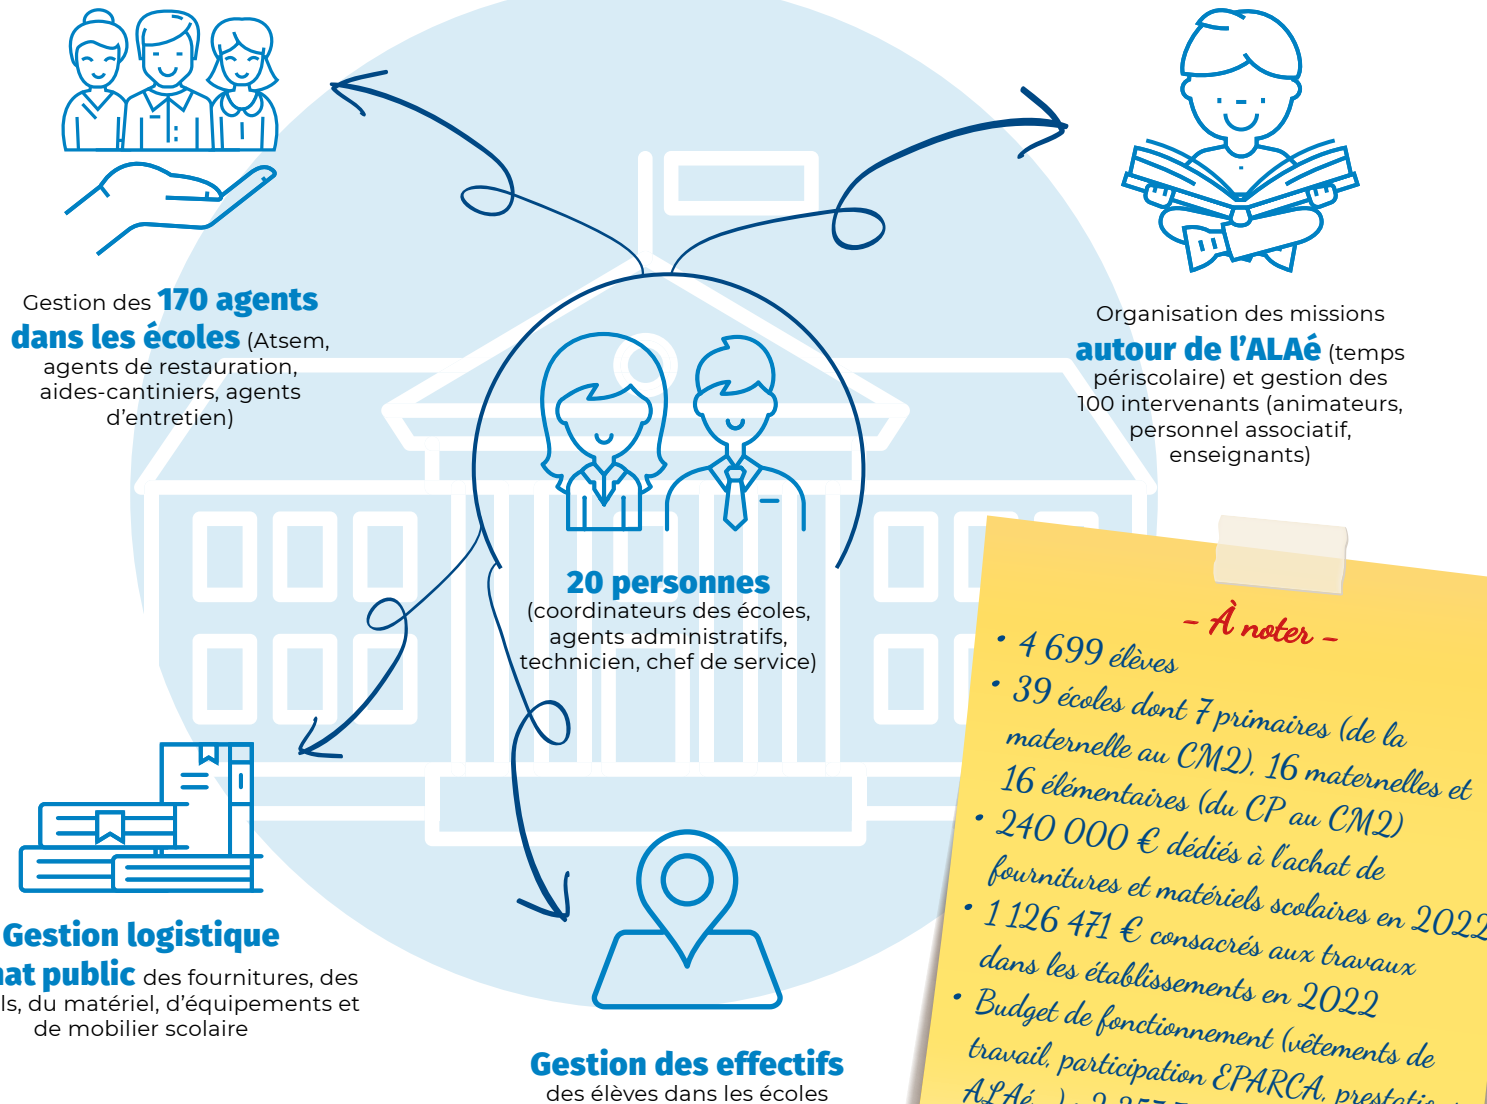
Gestion des 170 agents dans les écoles (Atsem, agents de restauration, aides-cantiniers, agents d'entretien)

Organisation des missions autour de l'ALAé (temps périscolaire) et gestion des 100 intervenants (animateurs, personnel associatif, enseignants)

20 personnes (coordinateurs des écoles, agents administratifs, technicien, chef de service)

Gestion logistique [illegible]at public des fournitures, des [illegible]ls, du matériel, d'équipements et de mobilier scolaire

Gestion des effectifs des élèves dans les écoles

– À noter –
• 4 699 élèves
• 39 écoles dont 7 primaires (de la maternelle au CM2), 16 maternelles et 16 élémentaires (du CP au CM2)
• 240 000 € dédiés à l'achat de fournitures et matériels scolaires en 2022
• 1 126 471 € consacrés aux travaux dans les établissements en 2022
• Budget de fonctionnement (vêtements de travail, participation EPARCA, prestatio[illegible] ALAé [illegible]